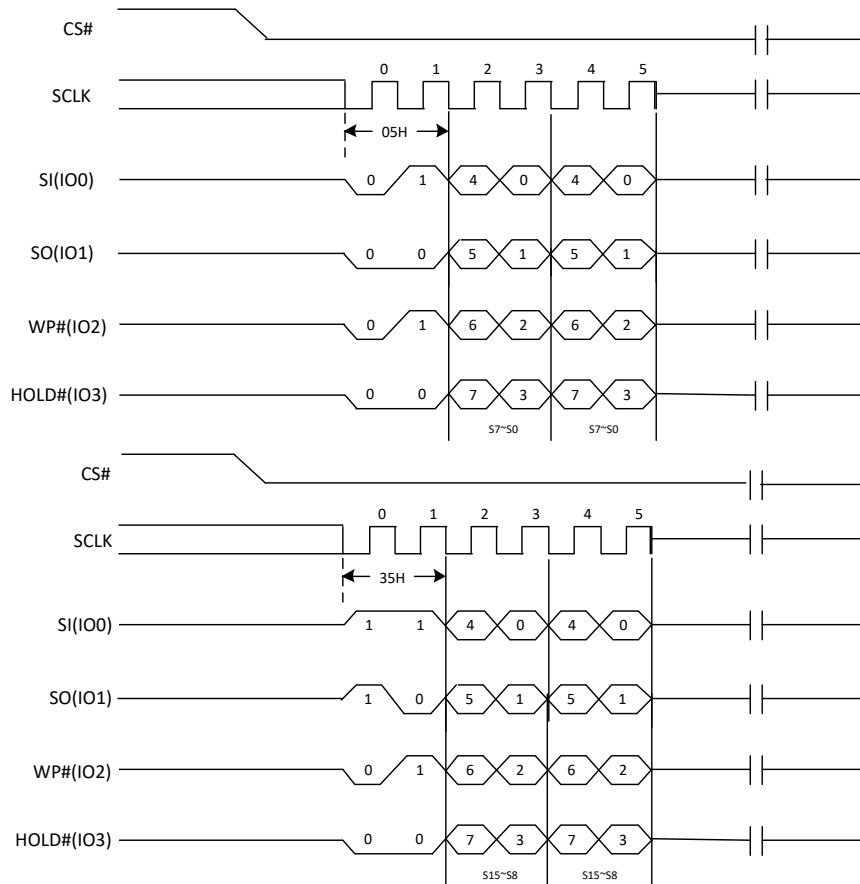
CS#

0 1 2 3 4 5
SCLK

05H

SI(IO0) 0 1 4 0 4 0

SO(IO1) 0 0 5 1 5 1

WP#(IO2) 0 1 6 2 6 2

HOLD#(IO3) 0 0 7 3 7 3

S7~S0 S7~S0

CS#

0 1 2 3 4 5
SCLK

35H

SI(IO0) 1 1 4 0 4 0

SO(IO1) 1 0 5 1 5 1

WP#(IO2) 0 1 6 2 6 2

HOLD#(IO3) 0 0 7 3 7 3

S15~S8 S15~S8